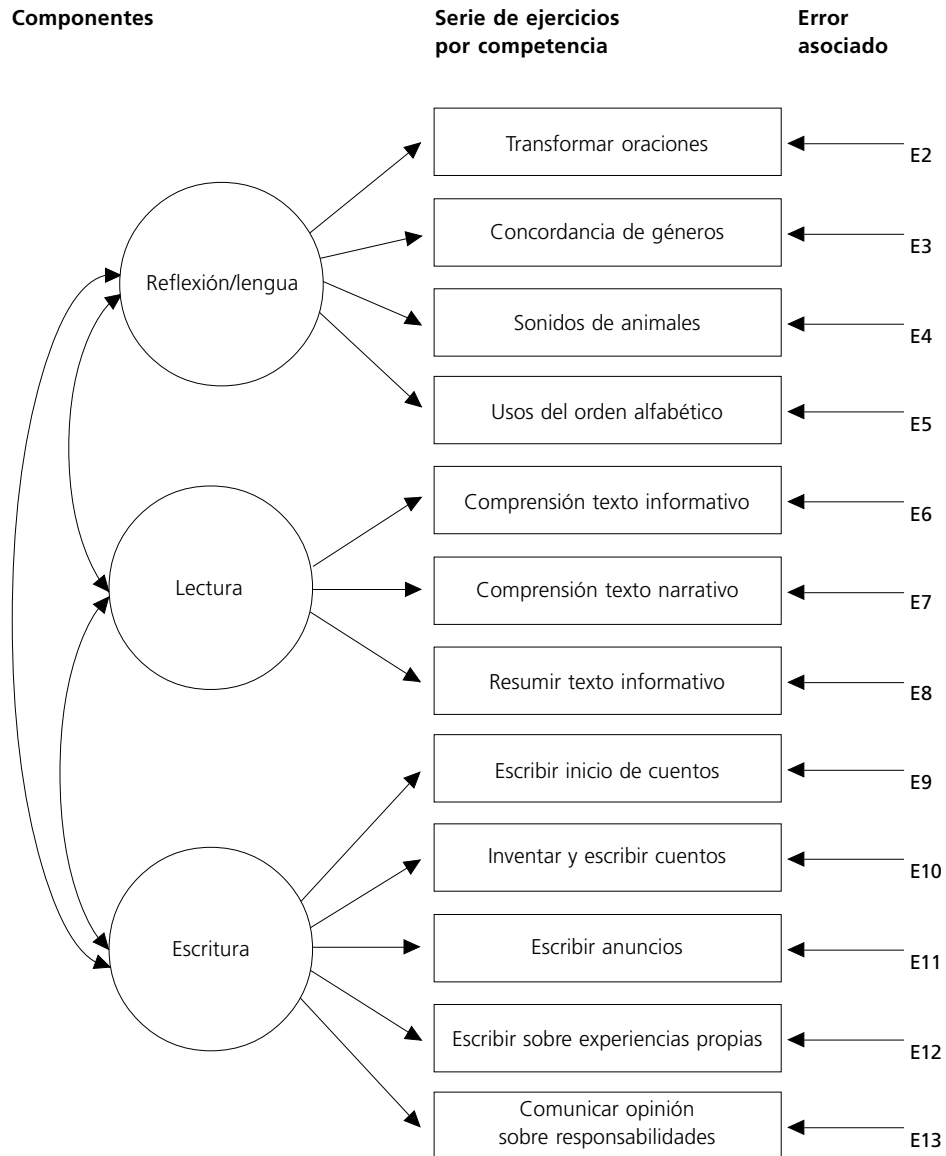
Componentes

Serie de ejercicios por competencia

Error asociado

Reflexión/lengua

Lectura

Escritura

Transformar oraciones

E2

Concordancia de géneros

E3

Sonidos de animales

E4

Usos del orden alfabético

E5

Comprensión texto informativo

E6

Comprensión texto narrativo

E7

Resumir texto informativo

E8

Escribir inicio de cuentos

E9

Inventar y escribir cuentos

E10

Escribir anuncios

E11

Escribir sobre experiencias propias

E12

Comunicar opinión sobre responsabilidades

E13